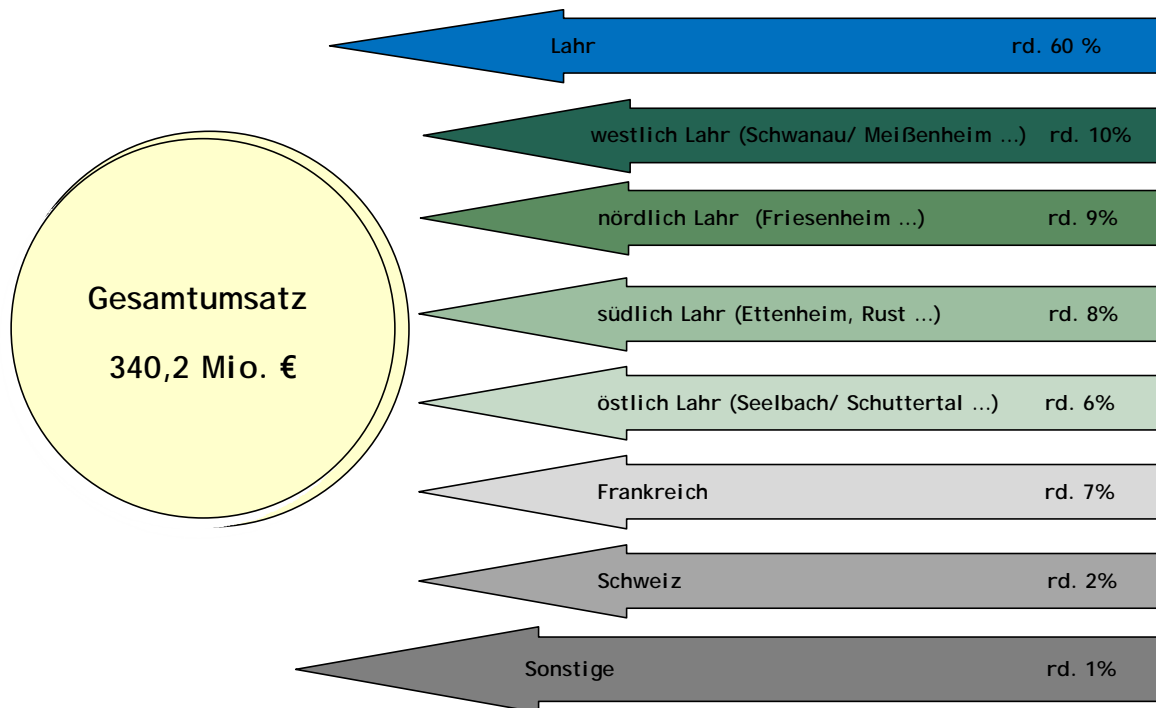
Gesamtumsatz

340,2 Mio. €

Lahr rd. 60 %

westlich Lahr (Schwanau/ Meißenheim ...) rd. 10%

nördlich Lahr (Friesenheim ...) rd. 9%

südlich Lahr (Ettenheim, Rust ...) rd. 8%

östlich Lahr (Seelbach/ Schuttertal ...) rd. 6%

Frankreich rd. 7%

Schweiz rd. 2%

Sonstige rd. 1%